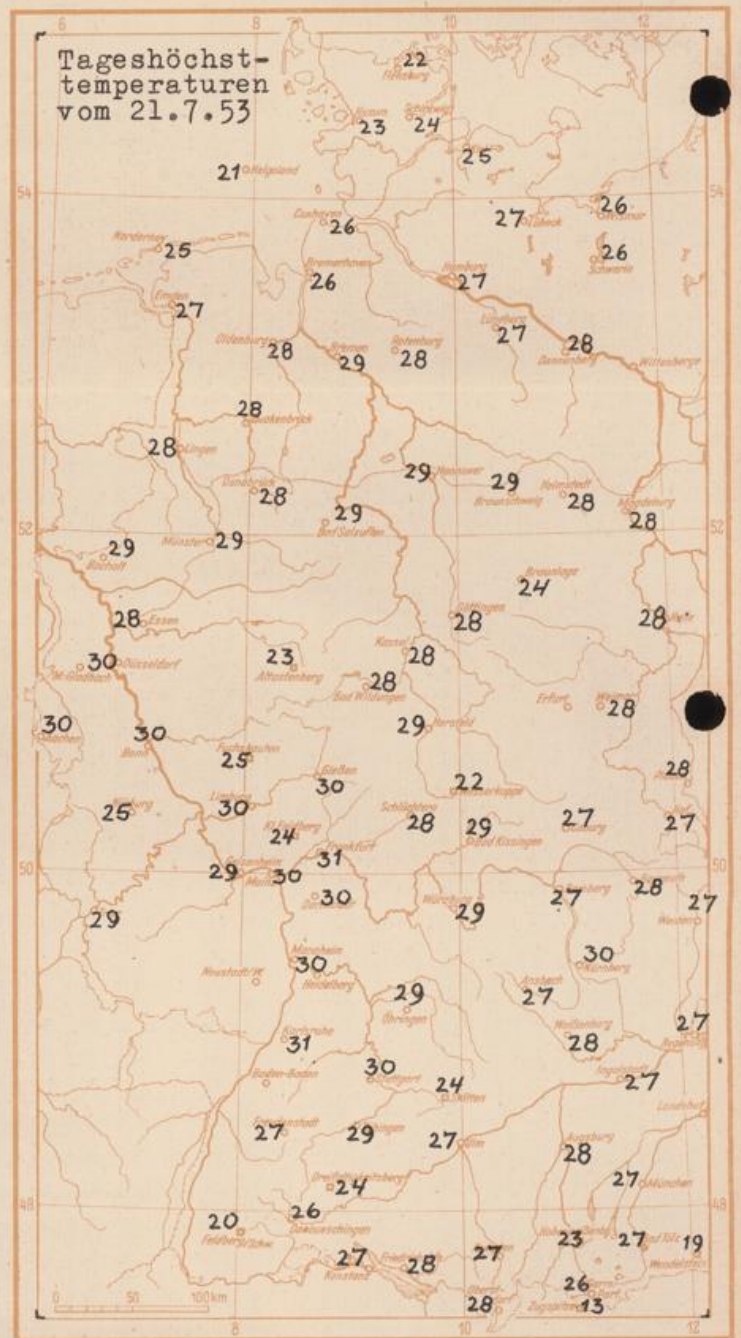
Tageshöchst-
temperaturen
vom 21.7.53

6 8 10 12

22 Flensburg
23 Husum 24 Schleswig
25
21 Helgoland
54
27 Lübeck 26 Wismar
Norderney 25 26 Cuxhaven 26 Schwerin
Bremerhaven 26 Hamburg 27
Emden 27 Lüneburg 27
Oldenburg 28 Bremen 29 Rotenburg 28 28 Dannenberg Wittenberge
28 Quakenbrück
28 Lingen
29 Hannover 29 Braunschweig Helmstedt 28
Osnabrück 28 29 Bad Salzuflen Magdeburg 28
52
29 Bocholt Münster 29
Brocken 24
28 Essen Göttingen 28 28
30 Düsseldorf 23 Altastenberg Kassel 28
M.Gladbach 28 Bad Wildungen
Erfurt 28 Weimar
30 Aachen 30 Bonn 29 Hersfeld
25 22 Wasserkuppe 28
Gießen 30
25 Limburg 30 Schlüchtern 28 29 Bad Kissingen 27 Coburg 27 Hof
Kl. Feldberg 24
50
Frankfurt 31
29 Wiesbaden Mainz 30 30 Würzburg 29 27 28 27
29 Weiden
Nürnberg 30
Neustadt Mannheim 30 Heidelberg 29 Öhringen Ansbach 27 27
Karlsruhe 31 Weißenburg 28
Baden-Baden 30 Stuttgart 24 Stötten Ingolstadt 27
Freudenstadt 27 29 27 Ulm Landshut
Augsburg 28
Dreifaltigkeitsberg 24 27 München
48
20 Feldberg/Schw. 26 Donaueschingen 23 27 Bad Tölz 19 Wendelstein
Konstanz 27 Friedrichshafen 28 27 26 13 Zugspitze
28 Oberstdorf

0 50 100 km